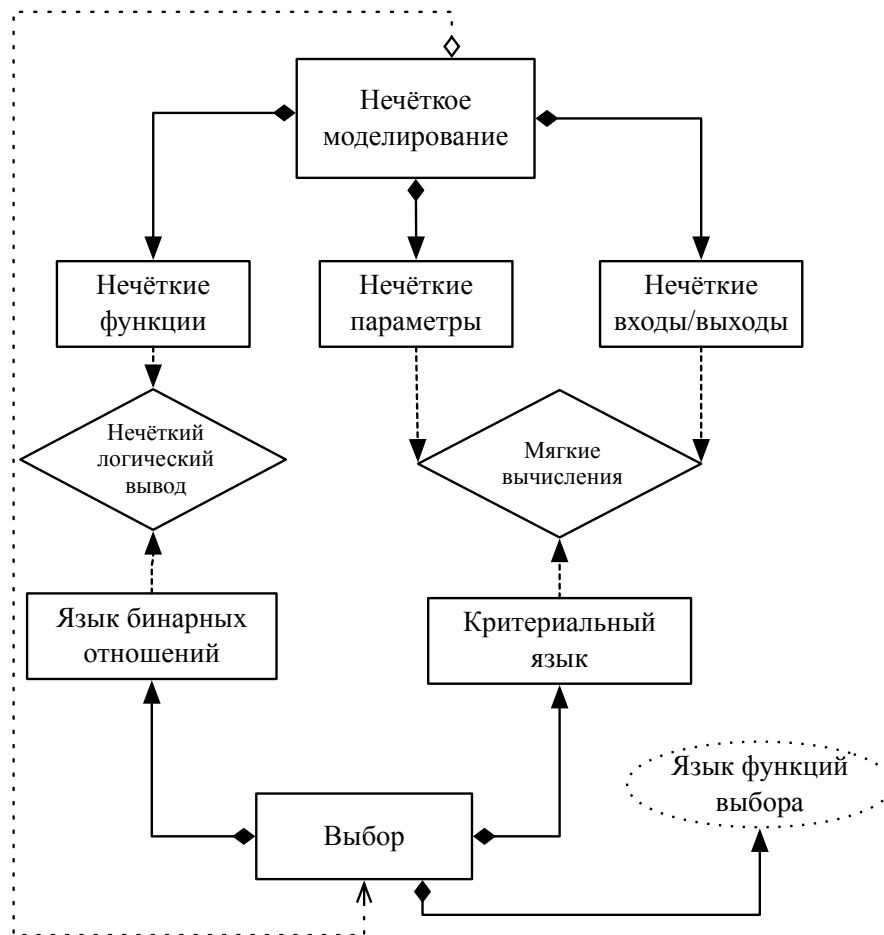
Нечёткое моделирование

Нечёткие функции

Нечёткие параметры

Нечёткие входы/выходы

Нечёткий логический вывод

Мягкие вычисления

Язык бинарных отношений

Критериальный язык

Язык функций выбора

Выбор